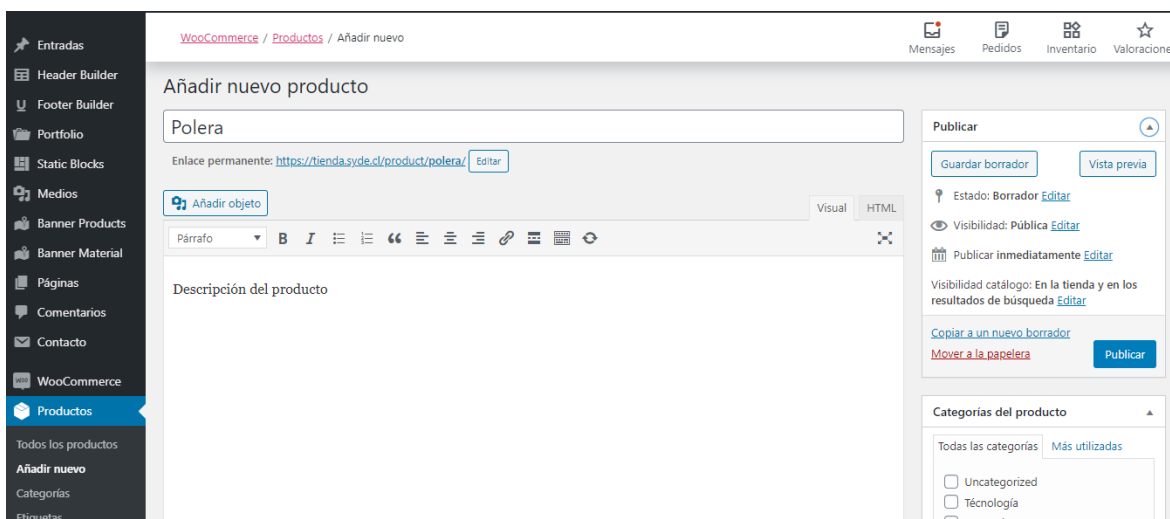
Entradas
Header Builder
Footer Builder
Portfolio
Static Blocks
Medios
Banner Products
Banner Material
Páginas
Comentarios
Contacto
WooCommerce
Productos
Todos los productos
Añadir nuevo
Categorías
Etiquetas

WooCommerce / Productos / Añadir nuevo

Mensajes Pedidos Inventario Valoraciones

Añadir nuevo producto

Polera

Enlace permanente: https://tienda.syde.cl/product/polera/ Editar

Añadir objeto

Visual HTML

Párrafo

Descripción del producto

Publicar

Guardar borrador

Vista previa

Estado: Borrador Editar

Visibilidad: Pública Editar

Publicar inmediatamente Editar

Visibilidad catálogo: En la tienda y en los resultados de búsqueda Editar

Copiar a un nuevo borrador

Mover a la papelera

Publicar

Categorías del producto

Todas las categorías Más utilizadas

Uncategorized

Técnología